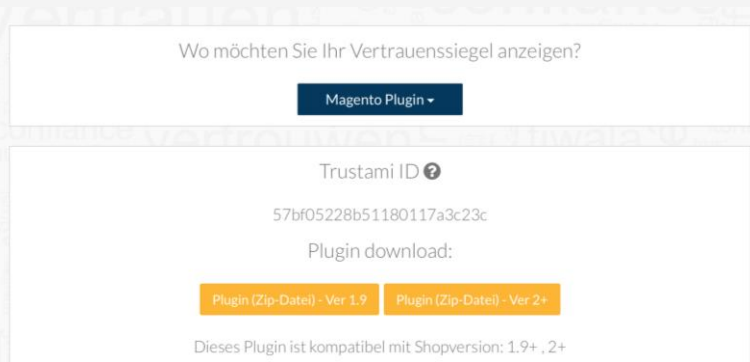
Wo möchten Sie Ihr Vertrauenssiegel anzeigen?

Magento Plugin ▾

Trustami ID ?

57bf05228b51180117a3c23c

Plugin download:

Plugin (Zip-Datei) - Ver 1.9

Plugin (Zip-Datei) - Ver 2+

Dieses Plugin ist kompatibel mit Shopversion: 1.9+ , 2+